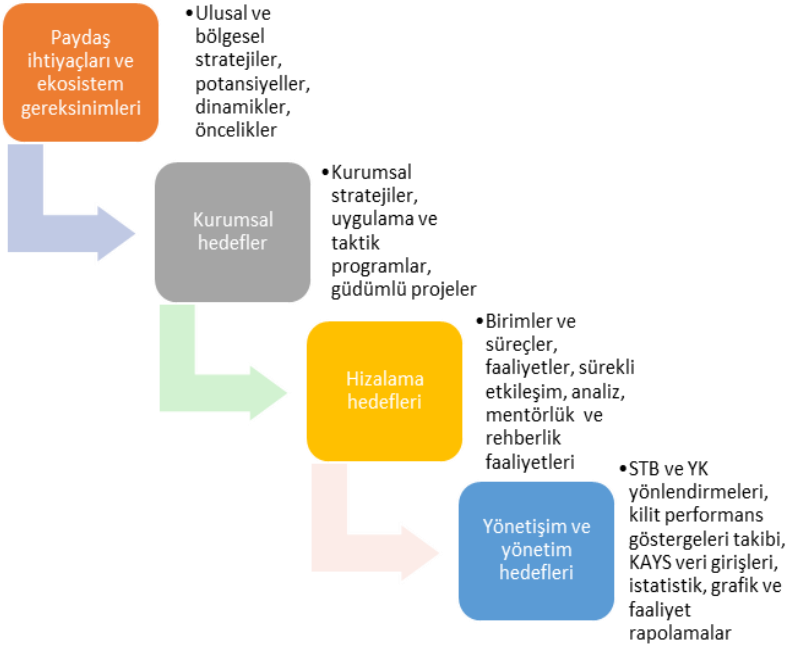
Paydaş ihtiyaçları ve ekosistem gereksinimleri

•Ulusal ve bölgesel stratejiler, potansiyeller, dinamikler, öncelikler

Kurumsal hedefler

•Kurumsal stratejiler, uygulama ve taktik programlar, güdümlü projeler

Hizalama hedefleri

•Birimler ve süreçler, faaliyetler, sürekli etkileşim, analiz, mentörlük ve rehberlik faaliyetleri

Yönetişim ve yönetim hedefleri

•STB ve YK yönlendirmeleri, kilit performans göstergeleri takibi, KAYS veri girişleri, istatistik, grafik ve faaliyet rapolamalar